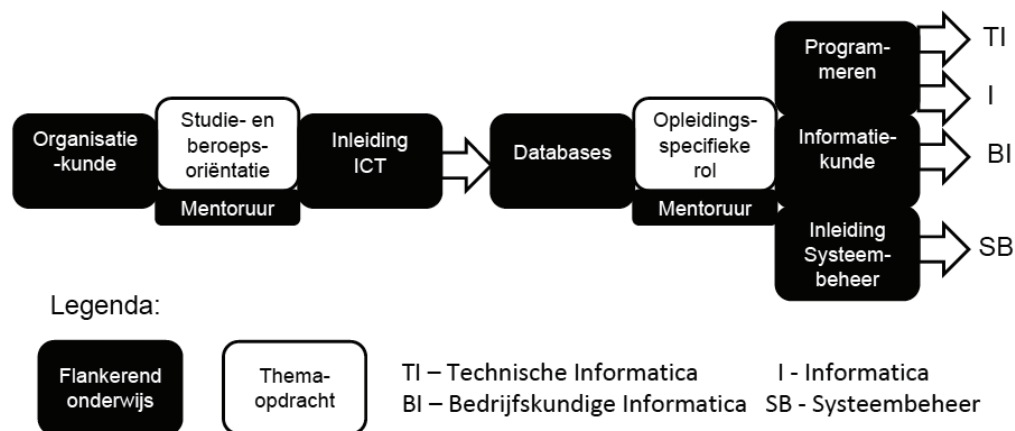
Organisatie -kunde

Studie- en beroeps- oriëntatie

Mentoruur

Inleiding ICT

Databases

Opleidings- specifieke rol

Mentoruur

Program- meren

Informatie- kunde

Inleiding Systeem- beheer

TI

I

BI

SB

Legenda:

Flankerend onderwijs

Thema- opdracht

TI – Technische Informatica    I - Informatica
BI – Bedrijfskundige Informatica    SB - Systeembeheer